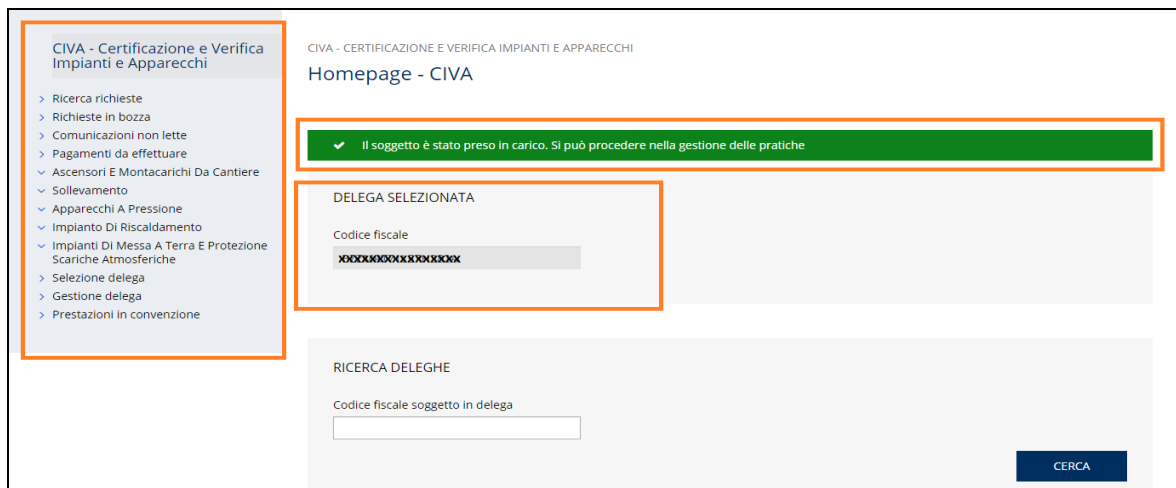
CIVA - Certificazione e Verifica Impianti e Apparecchi

> Ricerca richieste
> Richieste in bozza
> Comunicazioni non lette
> Pagamenti da effettuare
∨ Ascensori E Montacarichi Da Cantiere
∨ Sollevamento
∨ Apparecchi A Pressione
∨ Impianto Di Riscaldamento
∨ Impianti Di Messa A Terra E Protezione Scariche Atmosferiche
> Selezione delega
> Gestione delega
> Prestazioni in convenzione

CIVA - CERTIFICAZIONE E VERIFICA IMPIANTI E APPARECCHI

Homepage - CIVA

✔ Il soggetto è stato preso in carico. Si può procedere nella gestione delle pratiche

DELEGA SELEZIONATA

Codice fiscale

XXXXXXXXXXXXXXXX

RICERCA DELEGHE

Codice fiscale soggetto in delega

CERCA